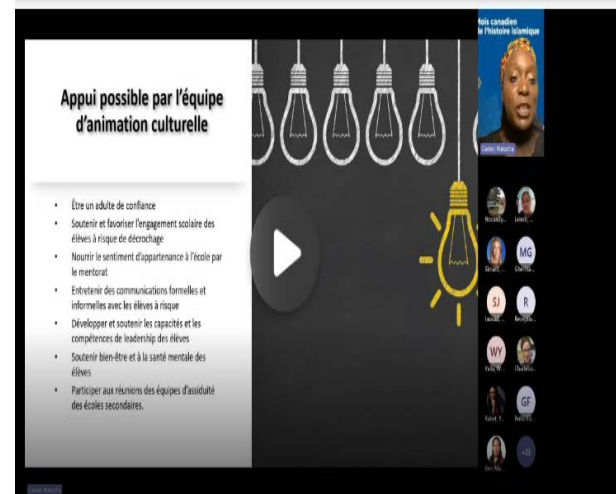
Appui possible par l'équipe d'animation culturelle

- Être un adulte de confiance
- Soutenir et favoriser l'engagement scolaire des élèves à risque de décrochage
- Nourrir le sentiment d'appartenance à l'école par le mentorat
- Entretenir des communications formelles et informelles avec les élèves à risque
- Développer et soutenir les capacités et les compétences de leadership des élèves
- Soutenir bien-être et à la santé mentale des élèves
- Participer aux réunions des équipes d'assiduité des écoles secondaires.

Mois canadien de l'histoire islamique

MG

SJ

R

WY

GF

+13

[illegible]